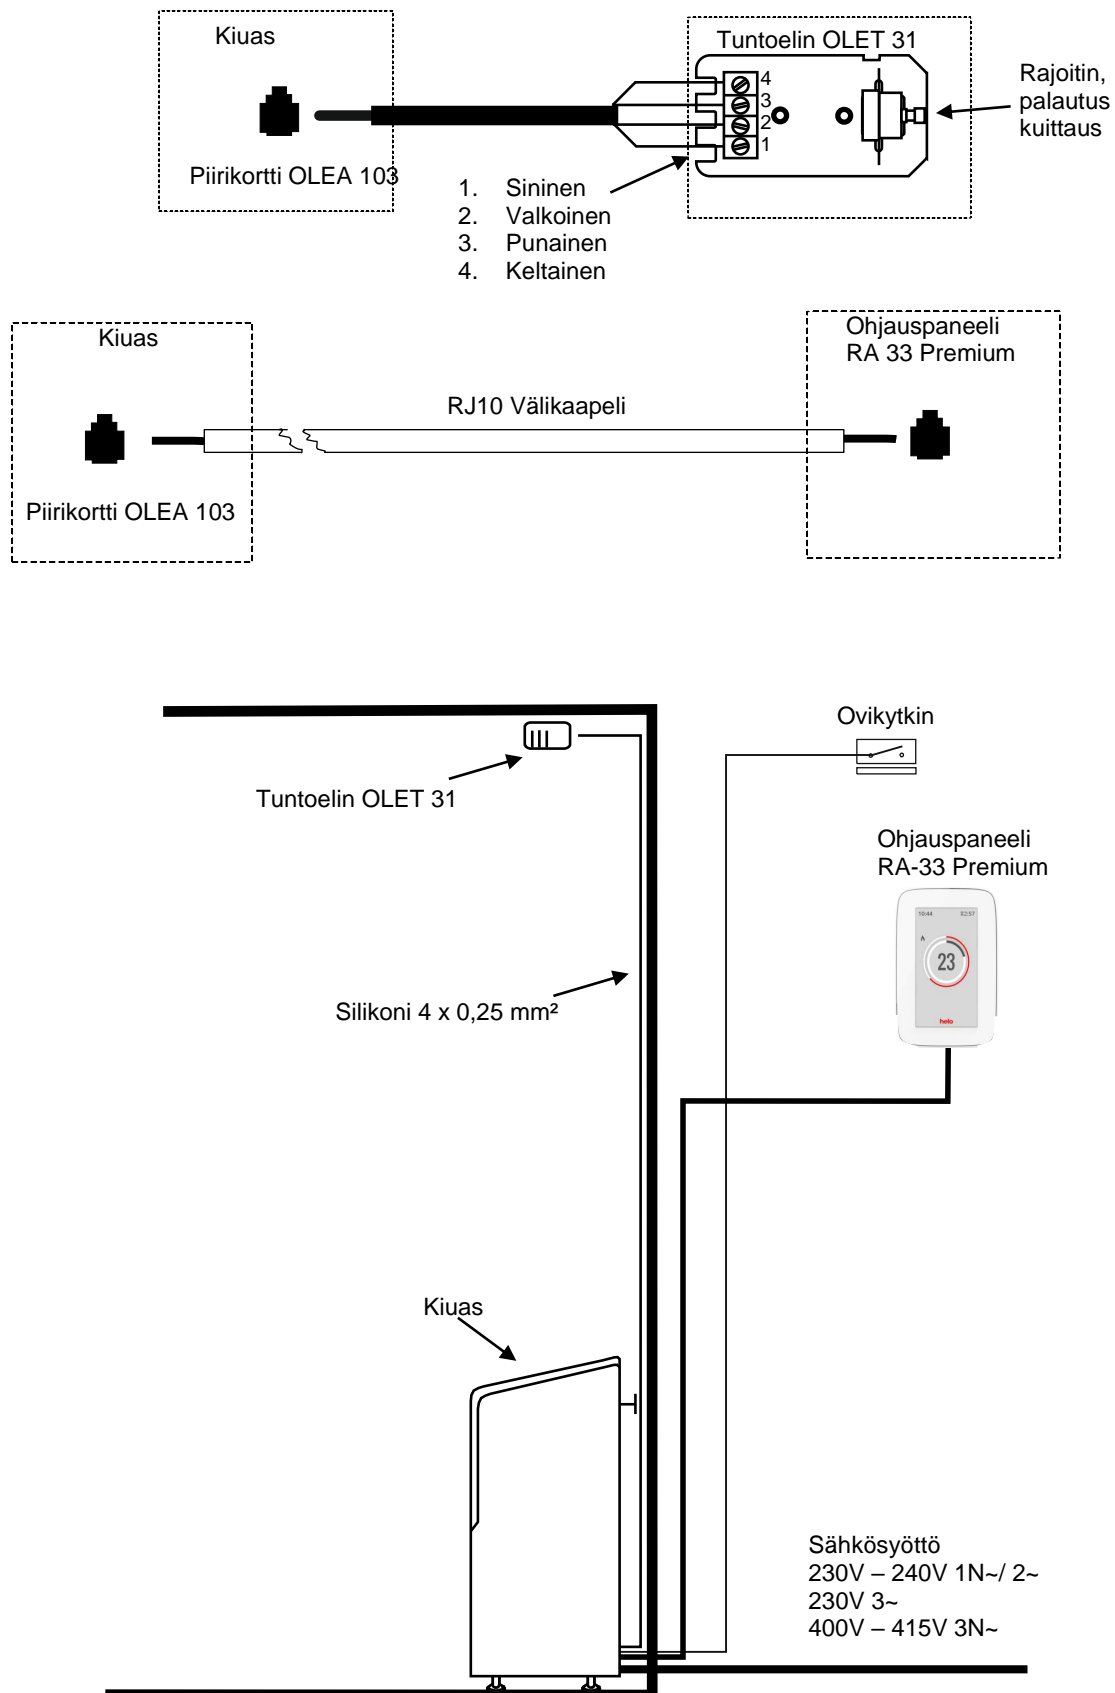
Kiuas

Piirikortti OLEA 103

Tuntoelin OLET 31

4
3
2
1

Rajoitin, palautus kuittaus

1. Sininen
2. Valkoinen
3. Punainen
4. Keltainen

Kiuas

Piirikortti OLEA 103

RJ10 Välikaapeli

Ohjauspaneeli
RA 33 Premium

Ovikytkin

Tuntoelin OLET 31

Ohjauspaneeli
RA-33 Premium

10:44
12:57
23
helo

Silikoni 4 x 0,25 mm²

Kiuas

Sähkösyöttö
230V – 240V 1N~/ 2~
230V 3~
400V – 415V 3N~